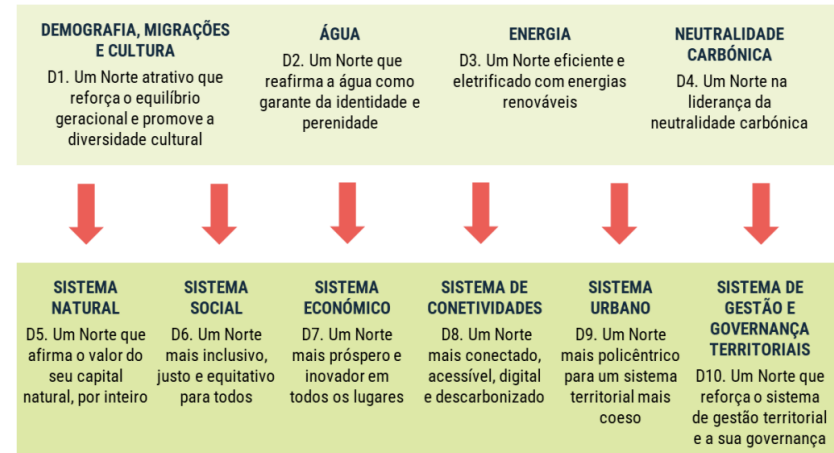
DEMOGRAFIA, MIGRAÇÕES E CULTURA
D1. Um Norte atrativo que reforça o equilíbrio geracional e promove a diversidade cultural

ÁGUA
D2. Um Norte que reafirma a água como garante da identidade e perenidade

ENERGIA
D3. Um Norte eficiente e eletrificado com energias renováveis

NEUTRALIDADE CARBÓNICA
D4. Um Norte na liderança da neutralidade carbónica

SISTEMA NATURAL
D5. Um Norte que afirma o valor do seu capital natural, por inteiro

SISTEMA SOCIAL
D6. Um Norte mais inclusivo, justo e equitativo para todos

SISTEMA ECONÓMICO
D7. Um Norte mais próspero e inovador em todos os lugares

SISTEMA DE CONETIVIDADES
D8. Um Norte mais conectado, acessível, digital e descarbonizado

SISTEMA URBANO
D9. Um Norte mais policêntrico para um sistema territorial mais coeso

SISTEMA DE GESTÃO E GOVERNANÇA TERRITORIAIS
D10. Um Norte que reforça o sistema de gestão territorial e a sua governança